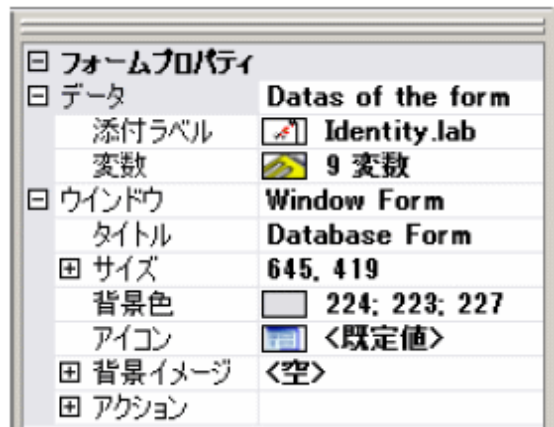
| | |
|---|---|
| ⊟ フォームプロパティ | |
| ⊟ データ | Datas of the form |
| 添付ラベル | Identity.lab |
| 変数 | 9 変数 |
| ⊟ ウインドウ | Window Form |
| タイトル | Database Form |
| ⊞ サイズ | 645, 419 |
| 背景色 | 224; 223; 227 |
| アイコン | <既定値> |
| ⊞ 背景イメージ | <空> |
| ⊞ アクション | |